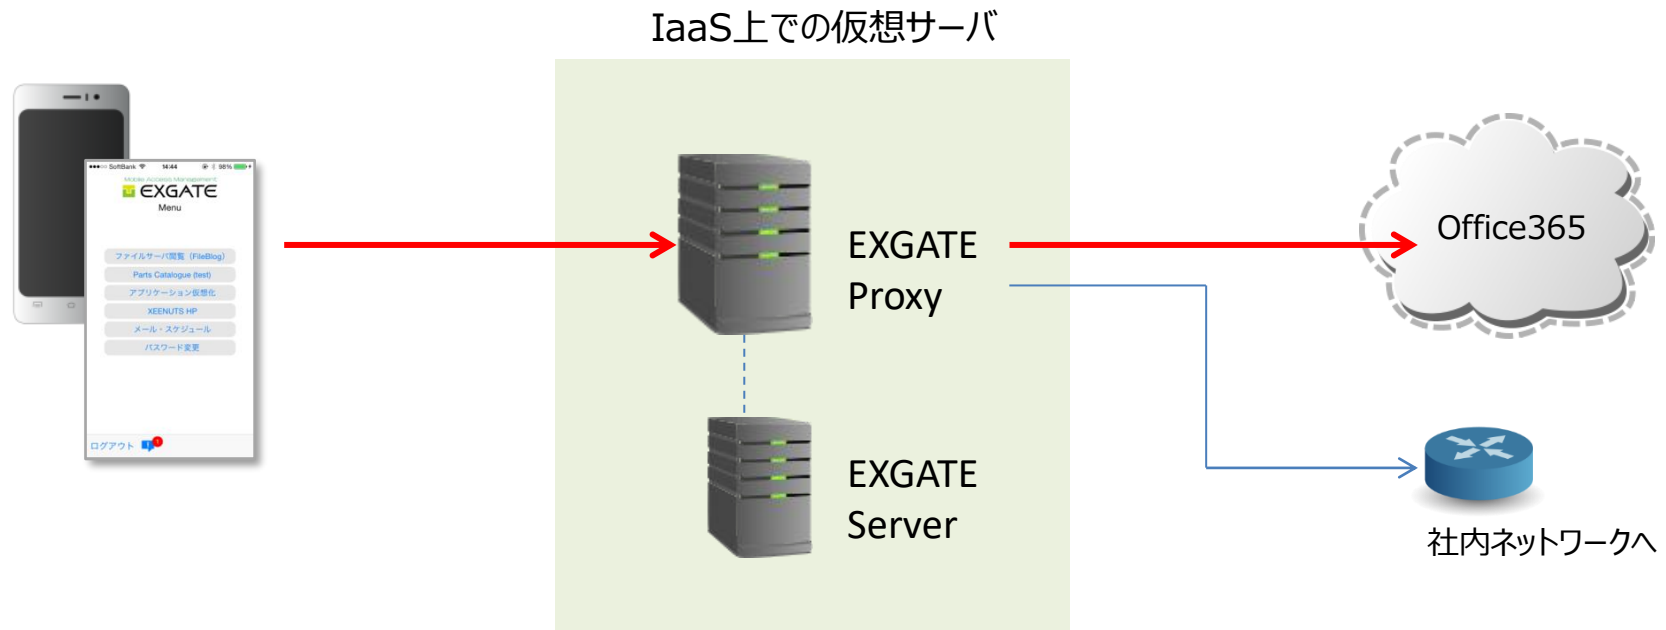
IaaS上での仮想サーバ

SoftBank 14:44 98%

Mobile Access Management
EXGATE
Menu

ファイルサーバ閲覧（FileBlog）
Parts Catalogue (test)
アプリケーション仮想化
XEENUTS HP
メール・スケジュール
パスワード変更

ログアウト

EXGATE Proxy

EXGATE Server

Office365

社内ネットワークへ